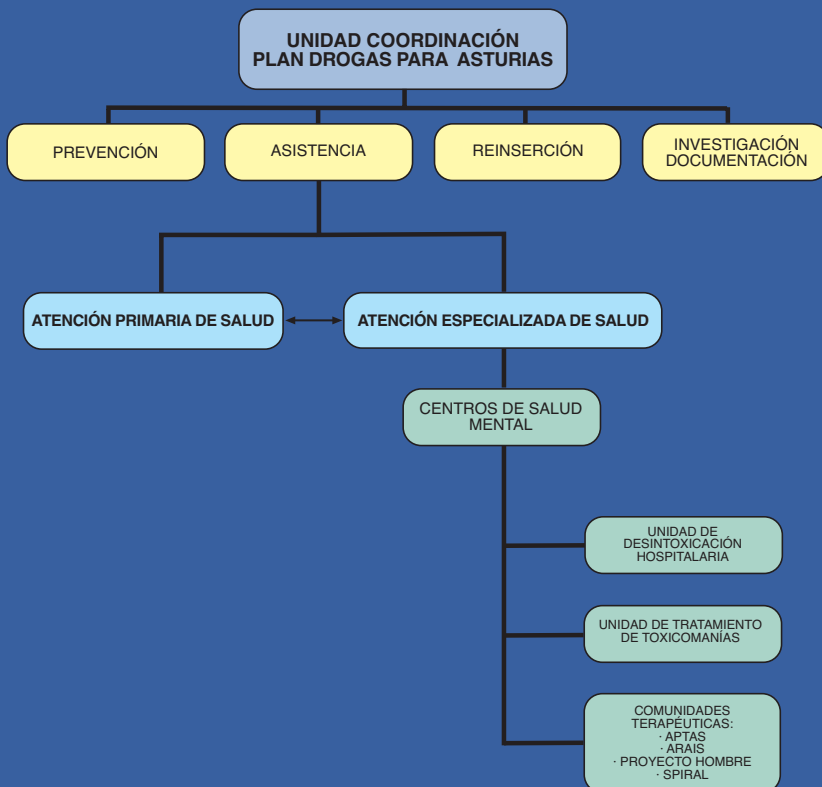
UNIDAD COORDINACIÓN
PLAN DROGAS PARA ASTURIAS

PREVENCIÓN

ASISTENCIA

REINSERCIÓN

INVESTIGACIÓN
DOCUMENTACIÓN

ATENCIÓN PRIMARIA DE SALUD

ATENCIÓN ESPECIALIZADA DE SALUD

CENTROS DE SALUD
MENTAL

UNIDAD DE
DESINTOXICACIÓN
HOSPITALARIA

UNIDAD DE TRATAMIENTO
DE TOXICOMANÍAS

COMUNIDADES
TERAPÉUTICAS:
· APTAS
· ARAIS
· PROYECTO HOMBRE
· SPIRAL